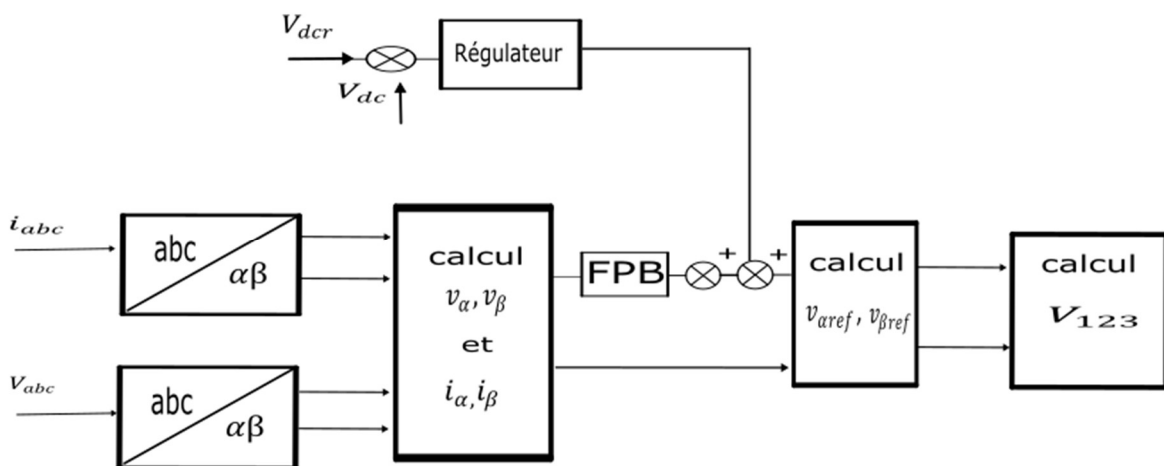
$V_{dcr}$

Régulateur

$V_{dc}$

$i_{abc}$

abc

$\alpha\beta$

$v_{abc}$

abc

$\alpha\beta$

calcul

$v_{\alpha}, v_{\beta}$

et

$i_{\alpha}, i_{\beta}$

FPB

+

+

calcul

$v_{\alpha ref}, v_{\beta ref}$

calcul

$V_{123}$